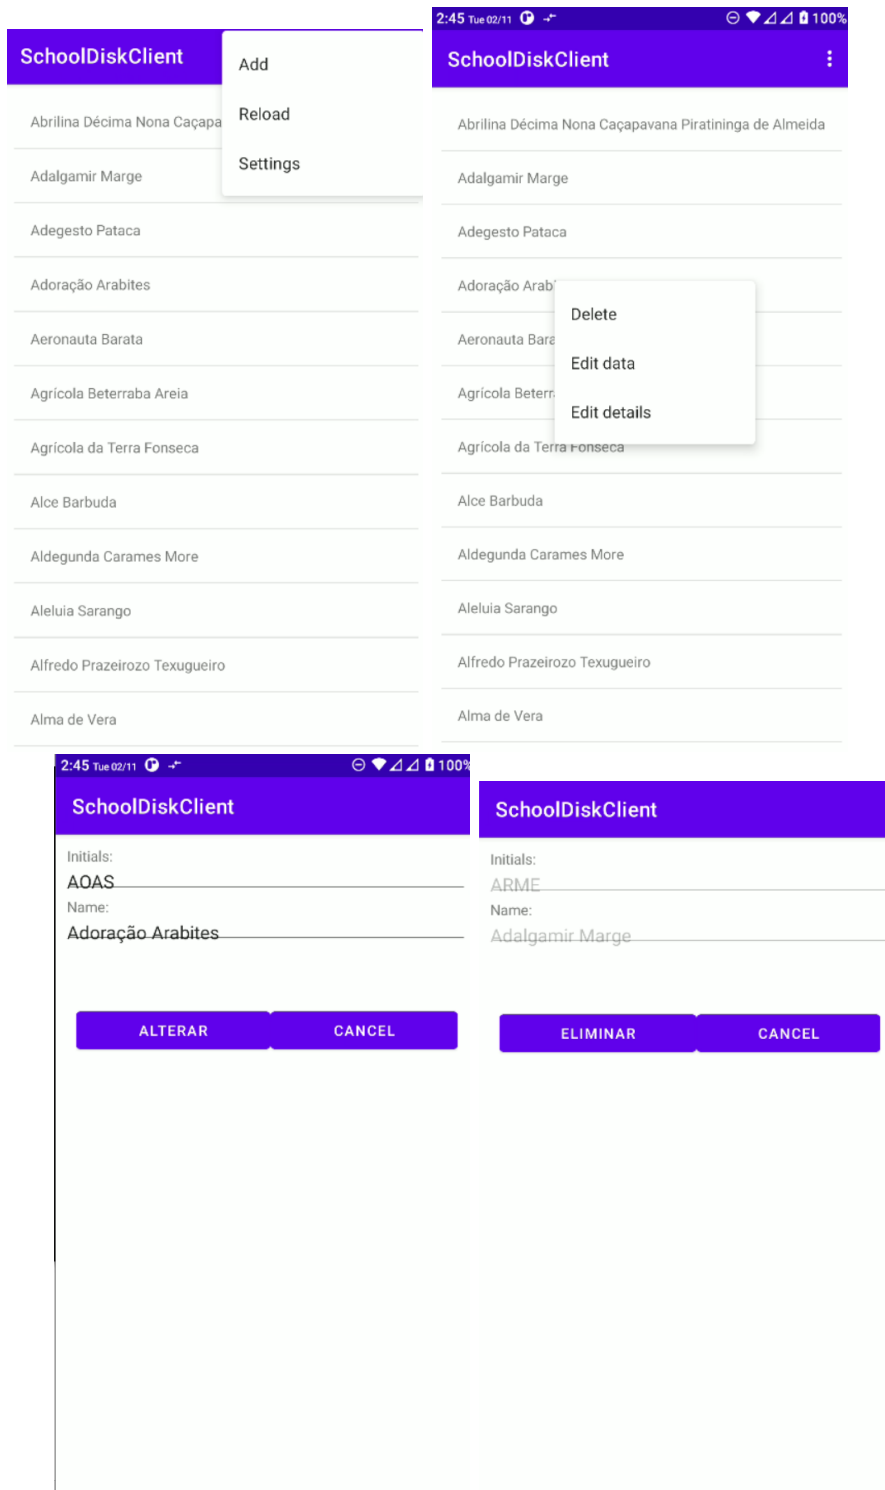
SchoolDiskClient

Add
Reload
Settings

Abrilina Décima Nona Caçapa
Adalgamir Marge
Adegesto Pataca
Adoração Arabites
Aeronauta Barata
Agrícola Beterraba Areia
Agrícola da Terra Fonseca
Alce Barbuda
Aldegunda Carames More
Aleluia Sarango
Alfredo Prazeirozo Texugueiro
Alma de Vera

2:45 Tue 02/11 100%

SchoolDiskClient

Abrilina Décima Nona Caçapavana Piratininga de Almeida
Adalgamir Marge
Adegesto Pataca
Adoração Arab
Aeronauta Bara
Agrícola Beterr
Agrícola da Terra Fonseca
Alce Barbuda
Aldegunda Carames More
Aleluia Sarango
Alfredo Prazeirozo Texugueiro
Alma de Vera

Delete
Edit data
Edit details

2:45 Tue 02/11 100%

SchoolDiskClient

Initials:
AOAS
Name:
Adoração Arabites

ALTERAR
CANCEL

SchoolDiskClient

Initials:
ARME
Name:
Adalgamir Marge

ELIMINAR
CANCEL